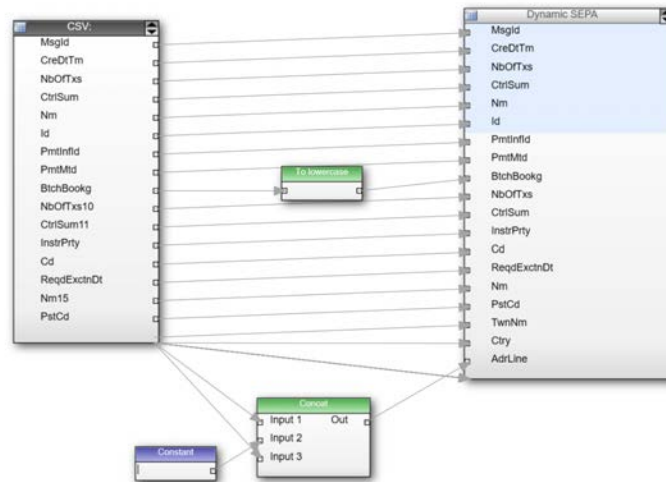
CSV:
MsgId
CreDtTm
NbOfTxs
CtrlSum
Nm
Id
PmtInfId
PmtMtd
BtchBookg
NbOfTxs10
CtrlSum11
InstrPrty
Cd
ReqdExctnDt
Nm15
PstCd

To lowercase

Dynamic SEPA
MsgId
CreDtTm
NbOfTxs
CtrlSum
Nm
Id
PmtInfId
PmtMtd
BtchBookg
NbOfTxs
CtrlSum
InstrPrty
Cd
ReqdExctnDt
Nm
PstCd
TwnNm
Ctry
AdrLine

Concat
Input 1
Out
Input 2
Input 3

Constant